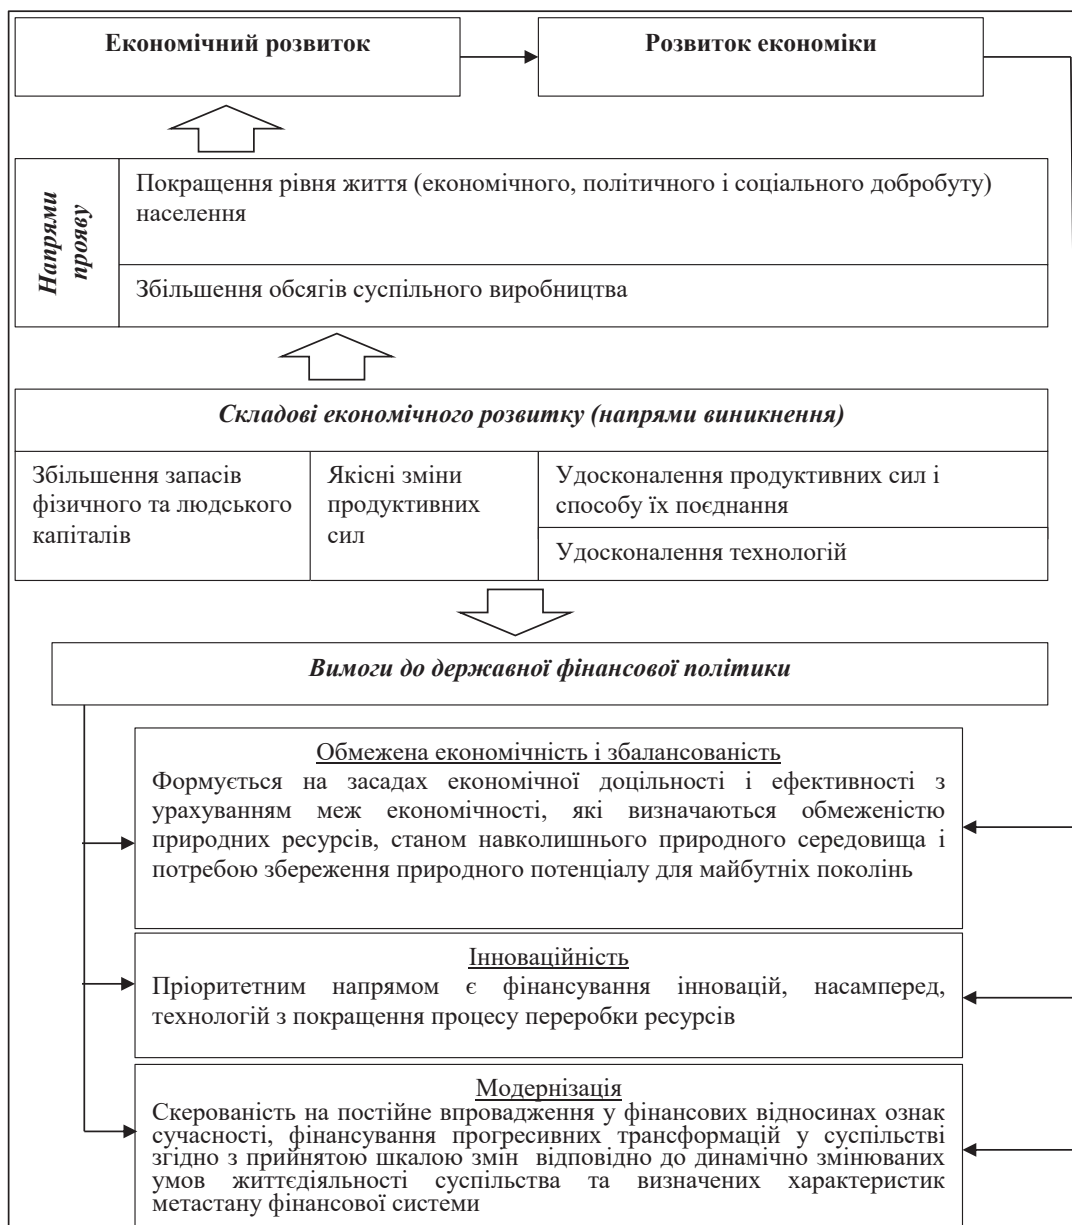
Економічний розвиток

Розвиток економіки

Напрями прояву

Покращення рівня життя (економічного, політичного і соціального добробуту) населення

Збільшення обсягів суспільного виробництва

Складові економічного розвитку (напрями виникнення)

Збільшення запасів фізичного та людського капіталів

Якісні зміни продуктивних сил

Удосконалення продуктивних сил і способу їх поєднання

Удосконалення технологій

Вимоги до державної фінансової політики

Обмежена економічність і збалансованість
Формується на засадах економічної доцільності і ефективності з урахуванням меж економічності, які визначаються обмеженістю природних ресурсів, станом навколишнього природного середовища і потребою збереження природного потенціалу для майбутніх поколінь

Інноваційність
Пріоритетним напрямом є фінансування інновацій, насамперед, технологій з покращення процесу переробки ресурсів

Модернізація
Скерованість на постійне впровадження у фінансових відносинах ознак сучасності, фінансування прогресивних трансформацій у суспільстві згідно з прийнятою шкалою змін відповідно до динамічно змінюваних умов життєдіяльності суспільства та визначених характеристик метастану фінансової системи